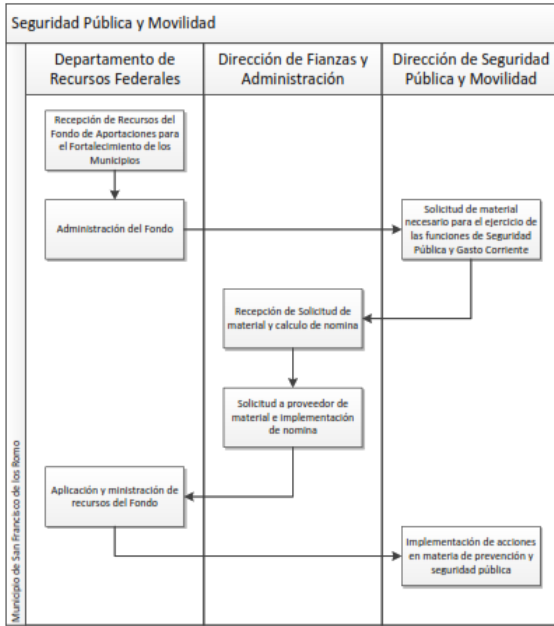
Seguridad Pública y Movilidad

Municipio de San Francisco de los Romo

Departamento de Recursos Federales

Dirección de Fianzas y Administración

Dirección de Seguridad Pública y Movilidad

Recepción de Recursos del Fondo de Aportaciones para el Fortalecimiento de los Municipios

Administración del Fondo

Solicitud de material necesario para el ejercicio de las funciones de Seguridad Pública y Gasto Corriente

Recepción de Solicitud de material y calculo de nomina

Solicitud a proveedor de material e implementación de nomina

Aplicación y ministración de recursos del Fondo

Implementación de acciones en materia de prevención y seguridad pública